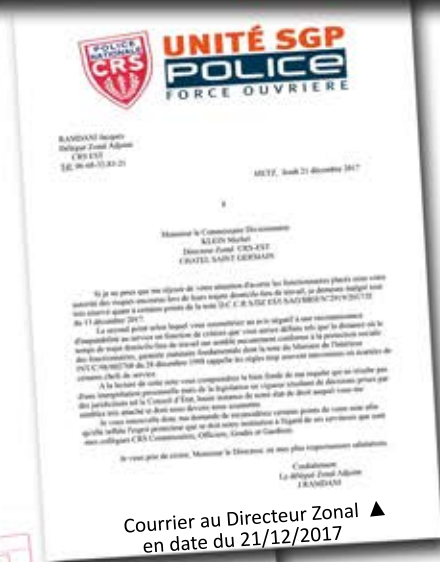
POLICE NATIONALE CRS

UNITÉ SGP POLICE FORCE OUVRIERE

RAMDANI Jacques
Délégué Zonal Adjoint
CRS EST

METZ, le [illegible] 21 décembre 2017

Monsieur le Commissaire Divisionnaire
KLEIN Michel
Directeur Zonal CRS EST
CHATEL SAINT GERMAIN

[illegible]

Cordialement
Le délégué Zonal Adjoint
J.RAMDANI

Courrier au Directeur Zonal ▲ en date du 21/12/2017